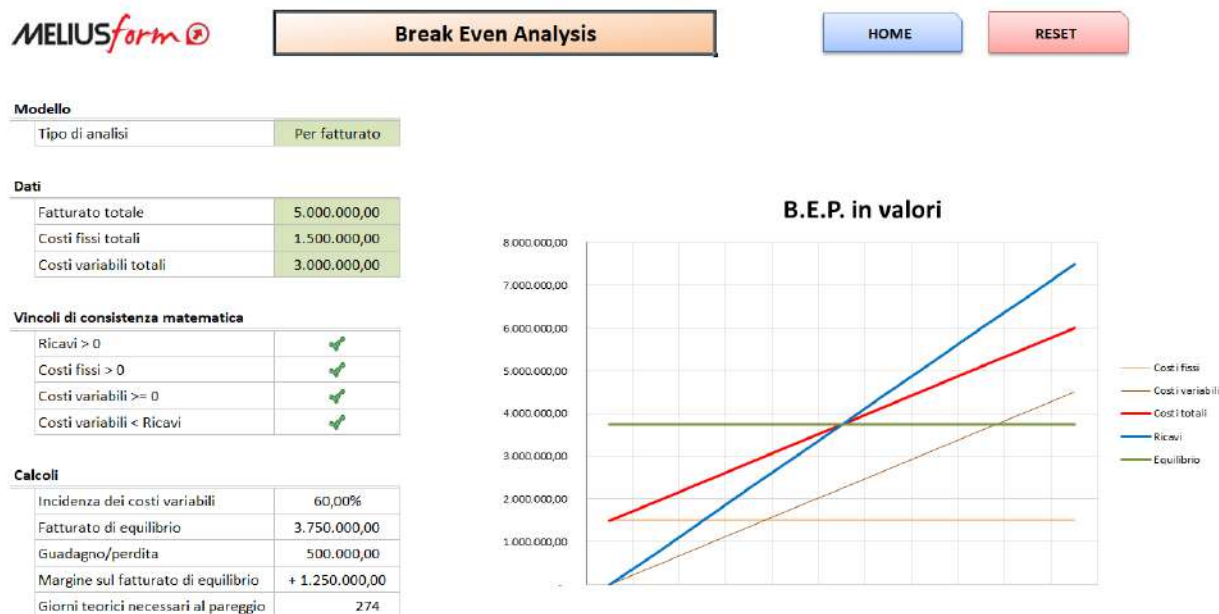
MELIUSform

Break Even Analysis

HOME

RESET

Modello

| Tipo di analisi | Per fatturato |
|---|---|

Dati

| Fatturato totale | 5.000.000,00 |
|---|---|
| Costi fissi totali | 1.500.000,00 |
| Costi variabili totali | 3.000.000,00 |

Vincoli di consistenza matematica

| Ricavi > 0 | ✔ |
|---|---|
| Costi fissi > 0 | ✔ |
| Costi variabili >= 0 | ✔ |
| Costi variabili < Ricavi | ✔ |

Calcoli

| Incidenza dei costi variabili | 60,00% |
|---|---|
| Fatturato di equilibrio | 3.750.000,00 |
| Guadagno/perdita | 500.000,00 |
| Margine sul fatturato di equilibrio | + 1.250.000,00 |
| Giorni teorici necessari al pareggio | 274 |

B.E.P. in valori

8.000.000,00
7.000.000,00
6.000.000,00
5.000.000,00
4.000.000,00
3.000.000,00
2.000.000,00
1.000.000,00
-

Costi fissi
Costi variabili
Costi totali
Ricavi
Equilibrio